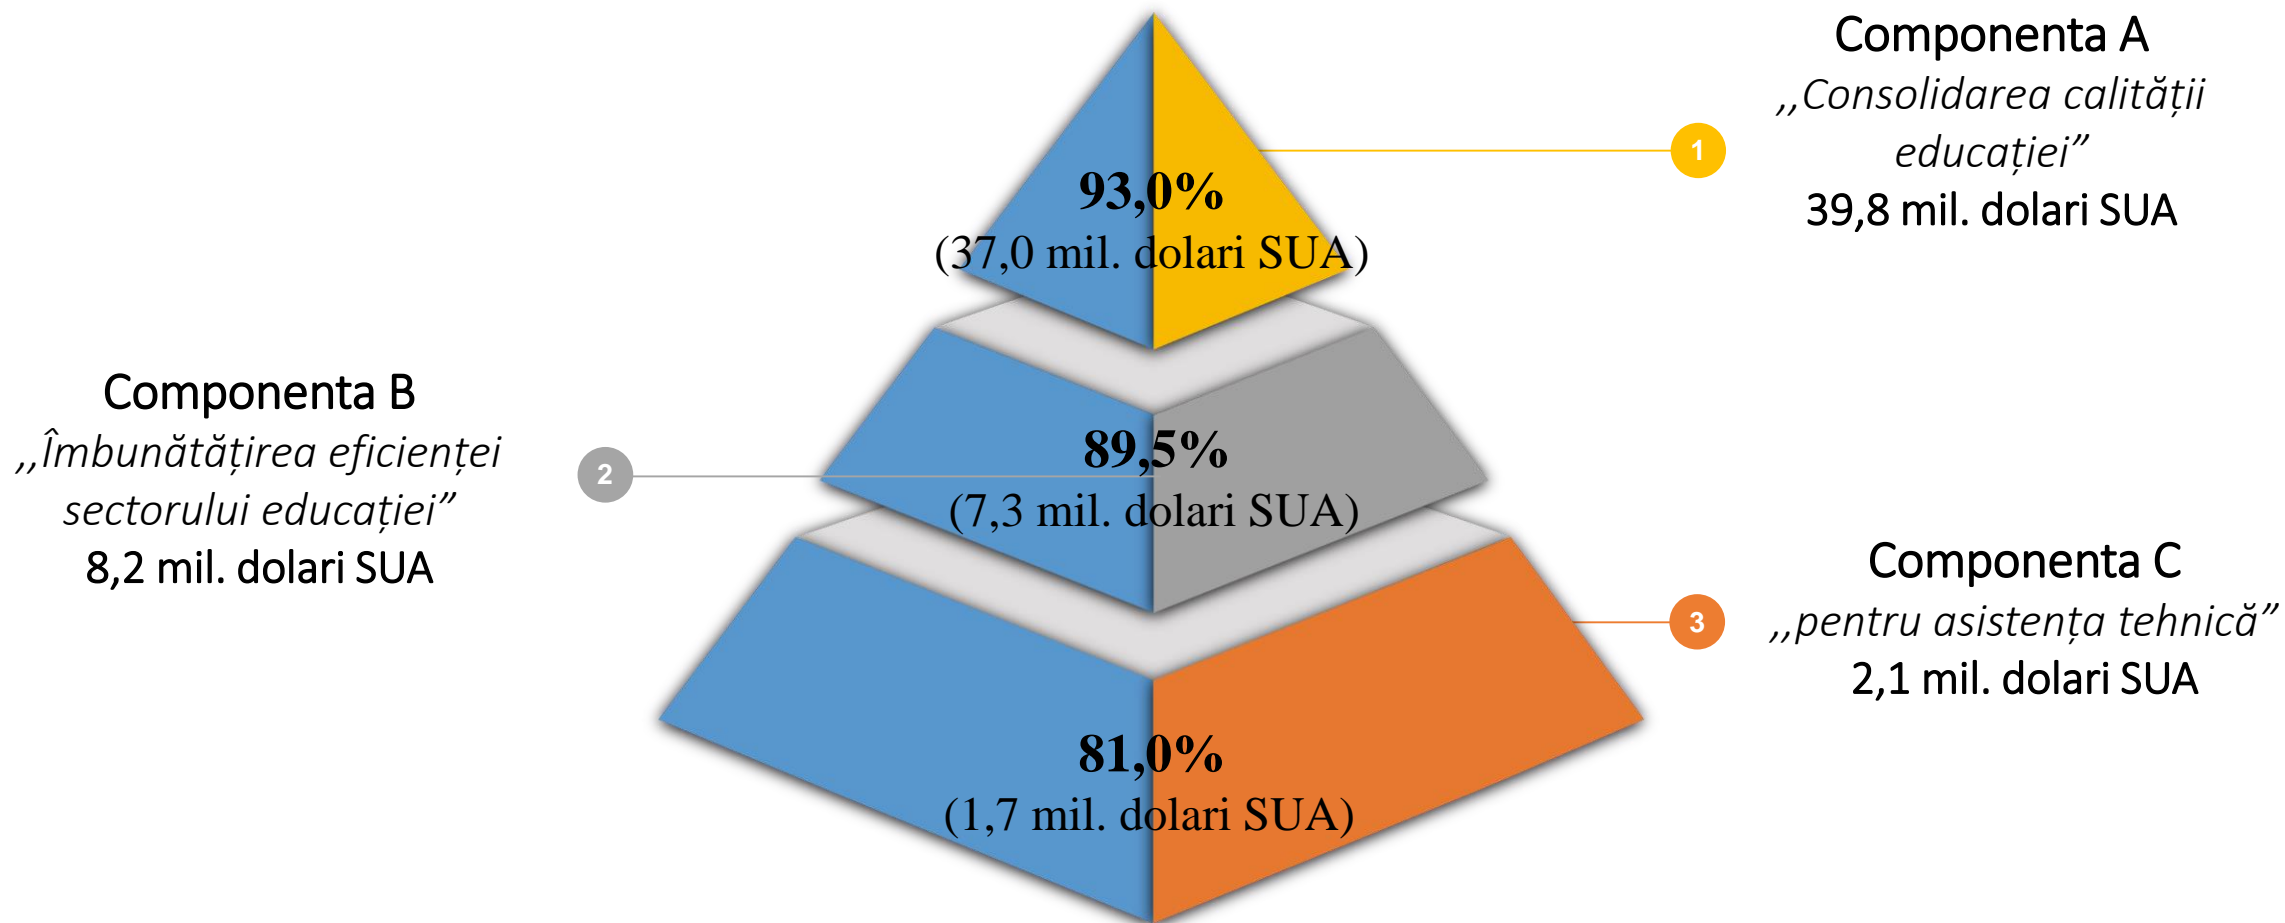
Componenta A
,,Consolidarea calității educației”
39,8 mil. dolari SUA

1

93,0%
(37,0 mil. dolari SUA)

Componenta B
,,Îmbunătățirea eficienței sectorului educației”
8,2 mil. dolari SUA

2

89,5%
(7,3 mil. dolari SUA)

Componenta C
,,pentru asistența tehnică”
2,1 mil. dolari SUA

3

81,0%
(1,7 mil. dolari SUA)